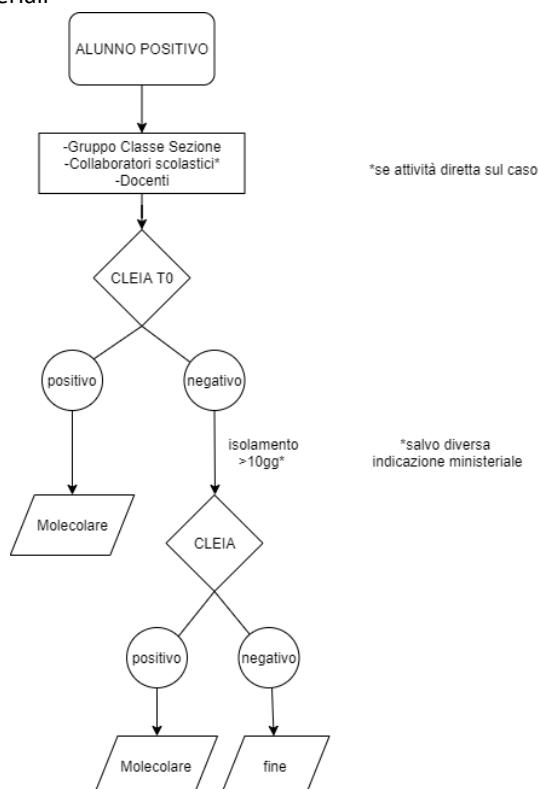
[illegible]

ALUNNO POSITIVO

-Gruppo Classe Sezione
-Collaboratori scolastici*
-Docenti

*se attività diretta sul caso

CLEIA T0

positivo

negativo

Molecolare

isolamento >10gg*

*salvo diversa indicazione ministeriale

CLEIA

positivo

negativo

Molecolare

fine